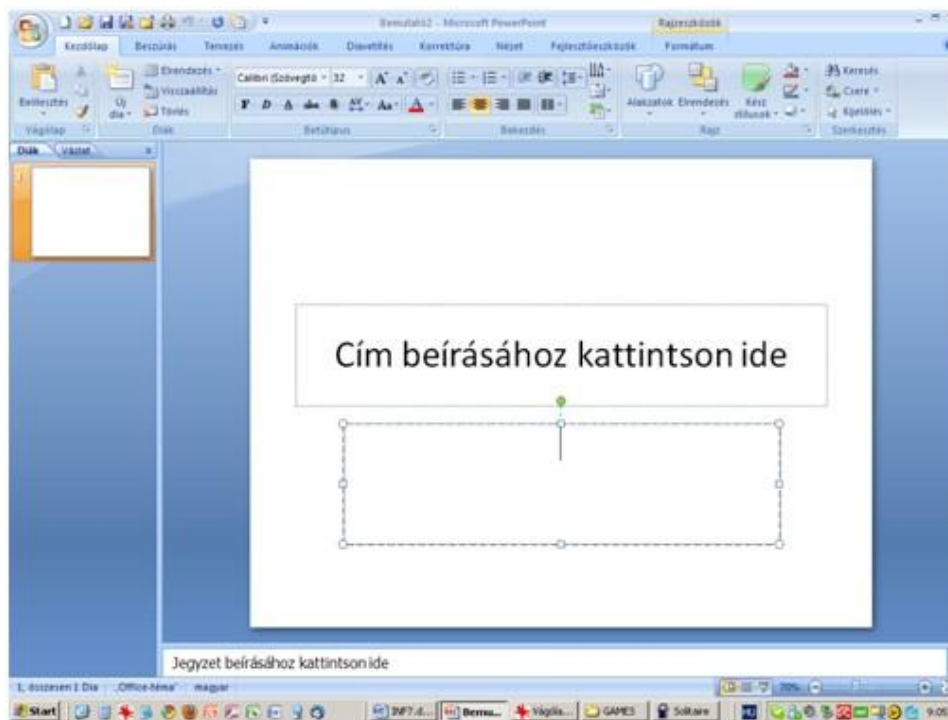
Bemutató2 - Microsoft PowerPoint
Rajzeszközök
Kezdőlap Beszúrás Tervezés Animációk Diavetítés Korrektúra Nézet Fejlesztőeszközök Formátum
Beillesztés
Új dia
Elrendezés
Visszaállítás
Törlés
Calibri (Szövegtö - 32
Alakzatok Elrendezés Kész stílusok
Keresés
Csere
Kijelölés
Vágólap Diák Betűtípus Bekezdés Rajz Szerkesztés
Diák Vázlat
1
Cím beírásához kattintson ide
Jegyzet beírásához kattintson ide
1. dia, összesen 1 Dia "Office-téma" magyar
70%
Start
INF7.d...
Bemu...
Vágólа...
GAMES
Solitaire